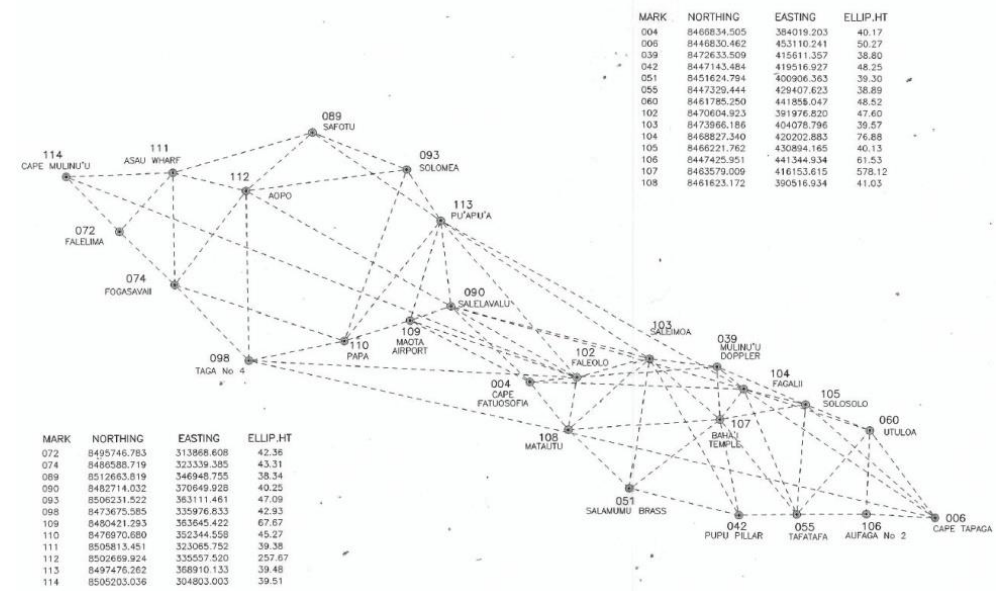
| MARK | NORTHING | EASTING | ELLIP.HT |
|---|---|---|---|
| 004 | 8466834.505 | 384019.203 | 40.17 |
| 006 | 8446830.462 | 453110.241 | 50.27 |
| 039 | 8472633.509 | 415611.357 | 38.80 |
| 042 | 8447143.484 | 419516.927 | 48.25 |
| 051 | 8451624.794 | 400906.363 | 39.30 |
| 055 | 8447329.444 | 429407.623 | 38.89 |
| 060 | 8461785.250 | 441855.047 | 48.52 |
| 102 | 8470604.923 | 391976.820 | 47.60 |
| 103 | 8473966.186 | 404078.796 | 39.57 |
| 104 | 8468827.340 | 420202.883 | 76.88 |
| 105 | 8466221.762 | 430894.165 | 40.13 |
| 106 | 8447425.951 | 441344.934 | 61.53 |
| 107 | 8463579.009 | 416153.615 | 578.12 |
| 108 | 8461623.172 | 390516.934 | 41.03 |

089 SAFOTU
114 CAPE MULINU'U
111 ASAU WHARF
093 SOLOMEA
112 AOPO
113 PU'APU'A
072 FALELIMA
074 FOGASAVAII
090 SALELAVALU
109 MAOTA AIRPORT
110 PAPA
098 TAGA No 4
103 SALEIMOA
039 MULINU'U DOPPLER
102 FALEOLO
104 FAGALII
004 CAPE FATUOSOFIA
105 SOLOSOLO
107 BAHA'I TEMPLE
060 UTULOA
108 MATAUTU
051 SALAMUMU BRASS
042 PUPU PILLAR
055 TAFATAFA
106 AUFAGA No 2
006 CAPE TAPAGA

| MARK | NORTHING | EASTING | ELLIP.HT |
|---|---|---|---|
| 072 | 8495746.783 | 313868.608 | 42.36 |
| 074 | 8486588.719 | 323339.385 | 43.31 |
| 089 | 8512663.819 | 346948.755 | 38.34 |
| 090 | 8482714.032 | 370649.928 | 40.25 |
| 093 | 8506231.522 | 363111.461 | 47.09 |
| 098 | 8473675.585 | 335976.833 | 42.93 |
| 109 | 8480421.293 | 363645.422 | 67.67 |
| 110 | 8476970.680 | 352344.558 | 45.27 |
| 111 | 8505813.451 | 323065.752 | 39.38 |
| 112 | 8502669.924 | 335557.520 | 257.67 |
| 113 | 8497476.262 | 368910.133 | 39.48 |
| 114 | 8505203.036 | 304803.003 | 39.51 |